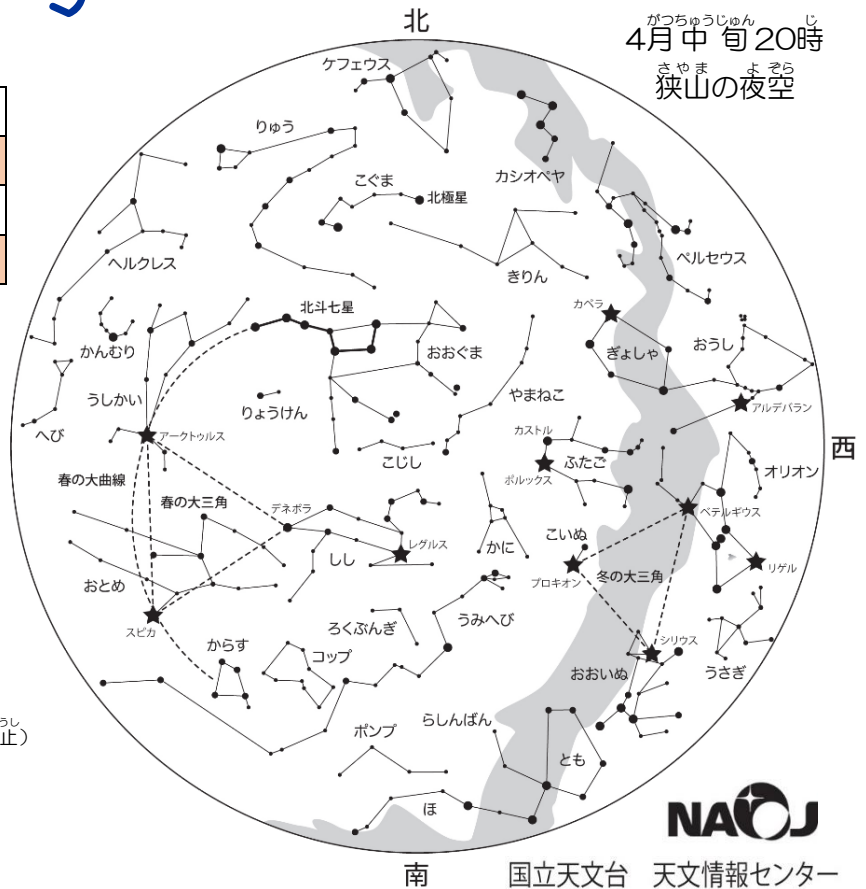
北

4月中旬20時
狭山の夜空

ケフェウス
りゅう
こぐま
北極星
カシオペヤ
ヘルクレス
きりん
ペルセウス
北斗七星
カペラ
かんむり
おおぐま
ぎょしゃ
おうし
うしかい
やまねこ
りょうけん
アルデバラン
へび
アークトゥルス
カストル
こじし
ふたご
西
ポルックス
オリオン
春の大曲線
春の大三角
デネボラ
ベテルギウス
レグルス
こいぬ
しし
かに
リゲル
プロキオン
冬の大三角
おとめ
うみへび
スピカ
ろくぶんぎ
からす
シリウス
コップ
おおいぬ
うさぎ
止）
ポンプ
らしんばん
とも
ほ
NAOJ
南
国立天文台 天文情報センター